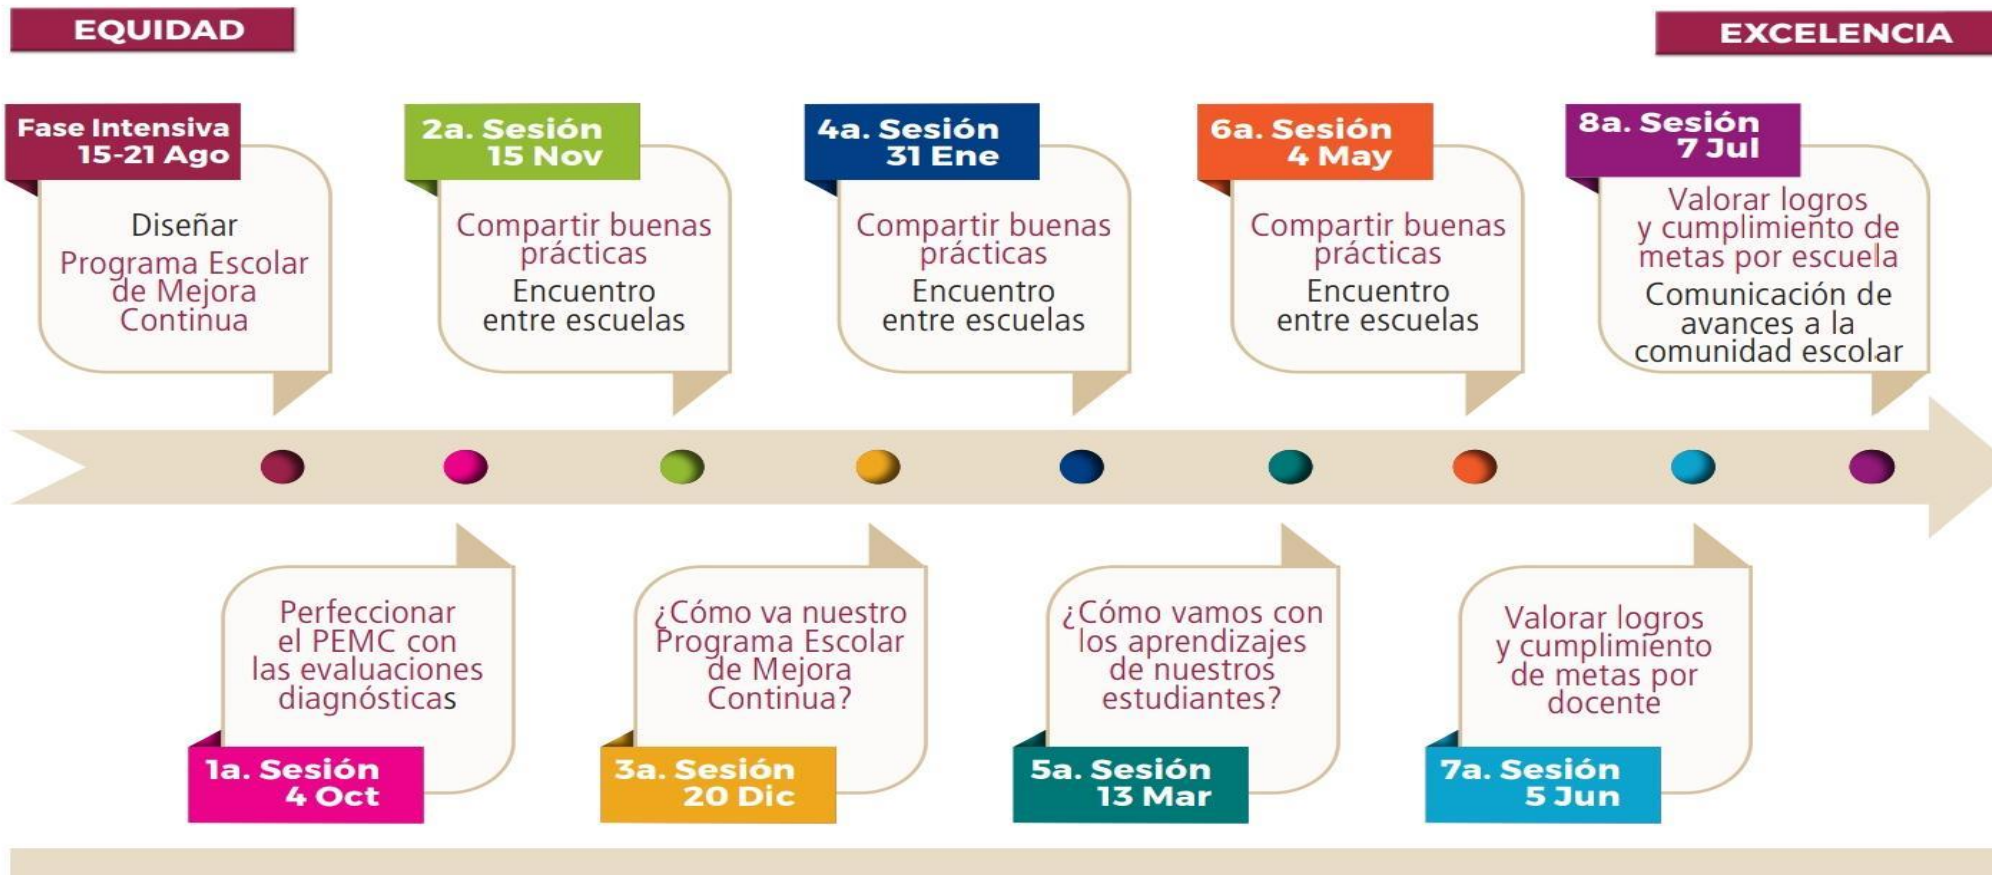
EQUIDAD

EXCELENCIA

Fase Intensiva
15-21 Ago

Diseñar
Programa Escolar de Mejora Continua

2a. Sesión
15 Nov

Compartir buenas prácticas
Encuentro entre escuelas

4a. Sesión
31 Ene

Compartir buenas prácticas
Encuentro entre escuelas

6a. Sesión
4 May

Compartir buenas prácticas
Encuentro entre escuelas

8a. Sesión
7 Jul

Valorar logros y cumplimiento de metas por escuela
Comunicación de avances a la comunidad escolar

Perfeccionar el PEMC con las evaluaciones diagnósticas

1a. Sesión
4 Oct

¿Cómo va nuestro Programa Escolar de Mejora Continua?

3a. Sesión
20 Dic

¿Cómo vamos con los aprendizajes de nuestros estudiantes?

5a. Sesión
13 Mar

Valorar logros y cumplimiento de metas por docente

7a. Sesión
5 Jun